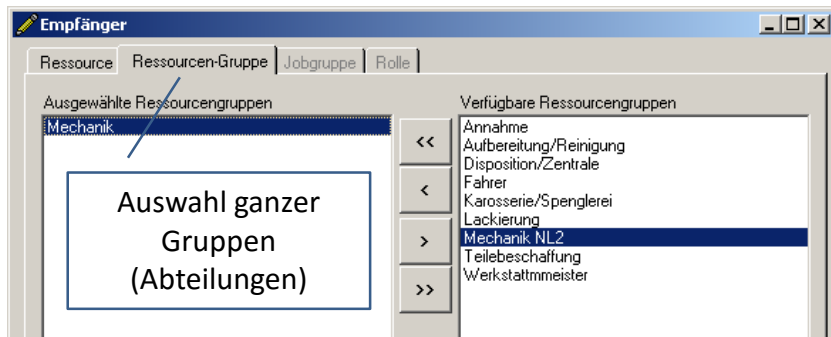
Empfänger

Ressource | Ressourcen-Gruppe | Jobgruppe | Rolle

Ausgewählte Ressourcengruppen

Mechanik

Auswahl ganzer Gruppen (Abteilungen)

<<

<

>

>>

Verfügbare Ressourcengruppen

Annahme
Aufbereitung/Reinigung
Disposition/Zentrale
Fahrer
Karosserie/Spenglerei
Lackierung
Mechanik NL2
Teilebeschaffung
Werkstattmmeister